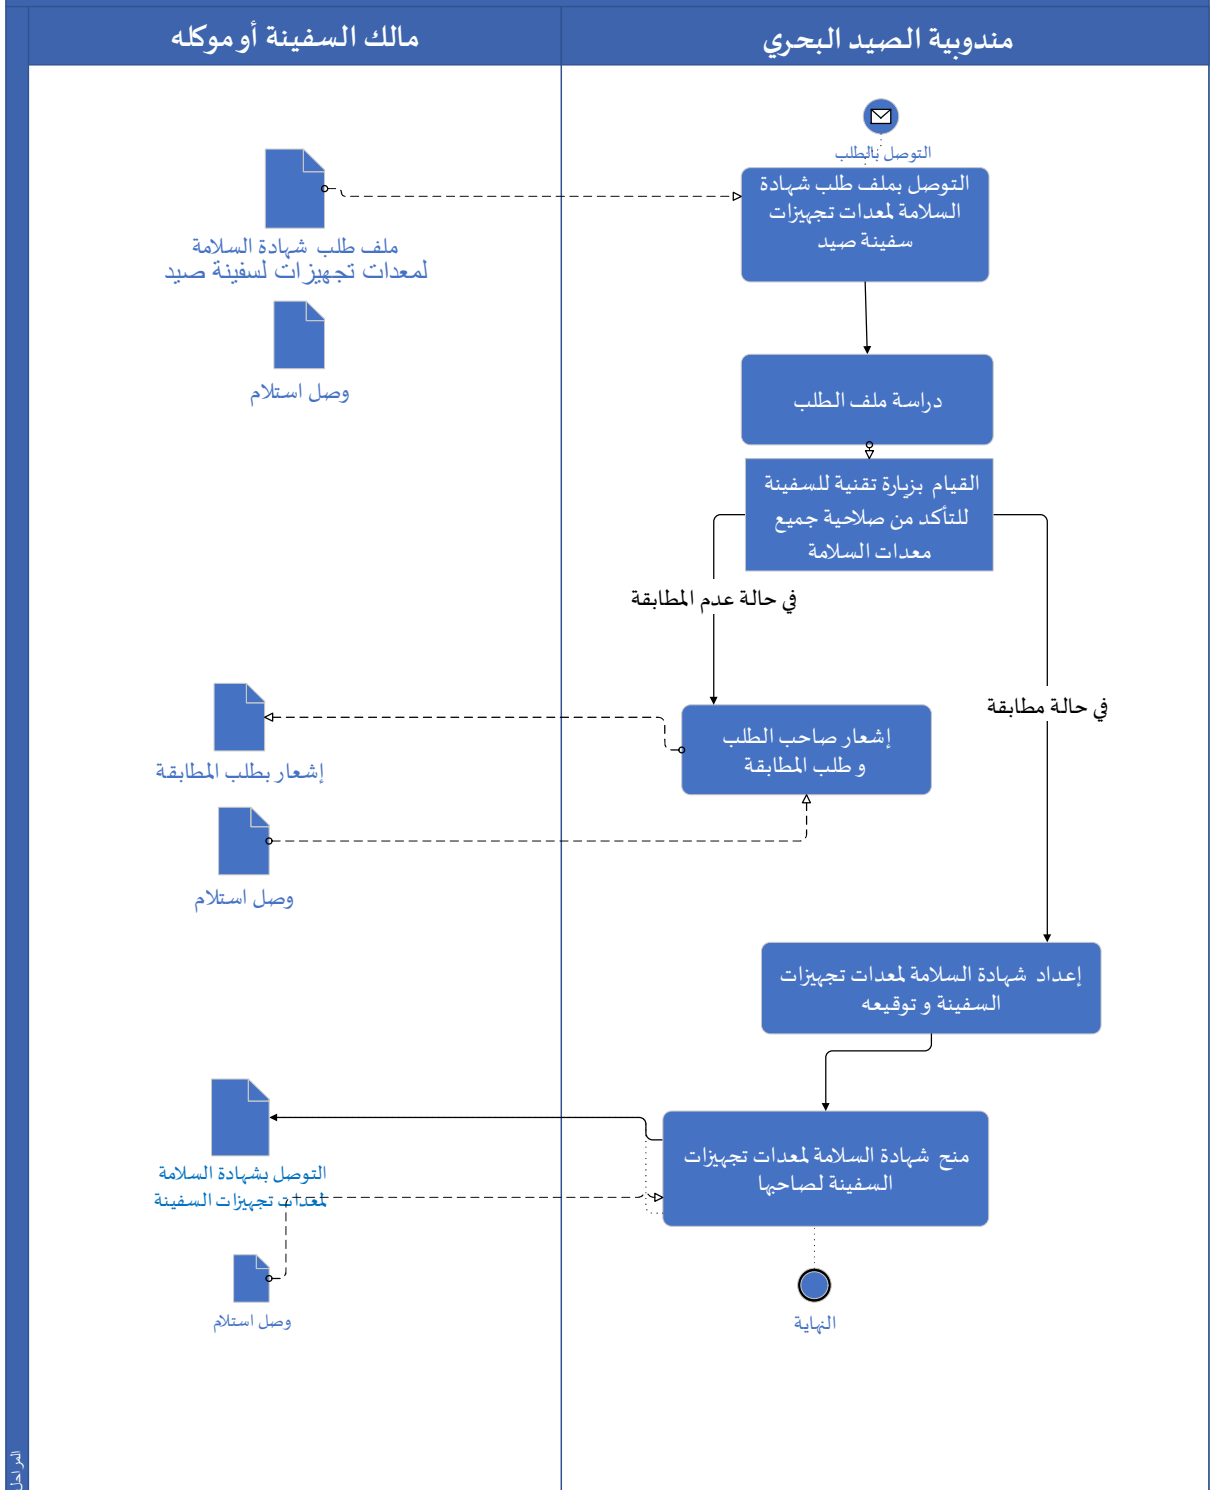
مندوبية الصيد البحري

مالك السفينة أو موكله

التوصل بالطلب

التوصل بملف طلب شهادة السلامة لمعدات تجهيزات سفينة صيد

ملف طلب شهادة السلامة لمعدات تجهيزات لسفينة صيد

وصل استلام

دراسة ملف الطلب

القيام بزيارة تقنية للسفينة للتأكد من صلاحية جميع معدات السلامة

في حالة عدم المطابقة

في حالة مطابقة

إشعار صاحب الطلب و طلب المطابقة

إشعار بطلب المطابقة

وصل استلام

إعداد شهادة السلامة لمعدات تجهيزات السفينة و توقيعه

منح شهادة السلامة لمعدات تجهيزات السفينة لصاحبها

التوصل بشهادة السلامة لمعدات تجهيزات السفينة

وصل استلام

النهاية

المراحل